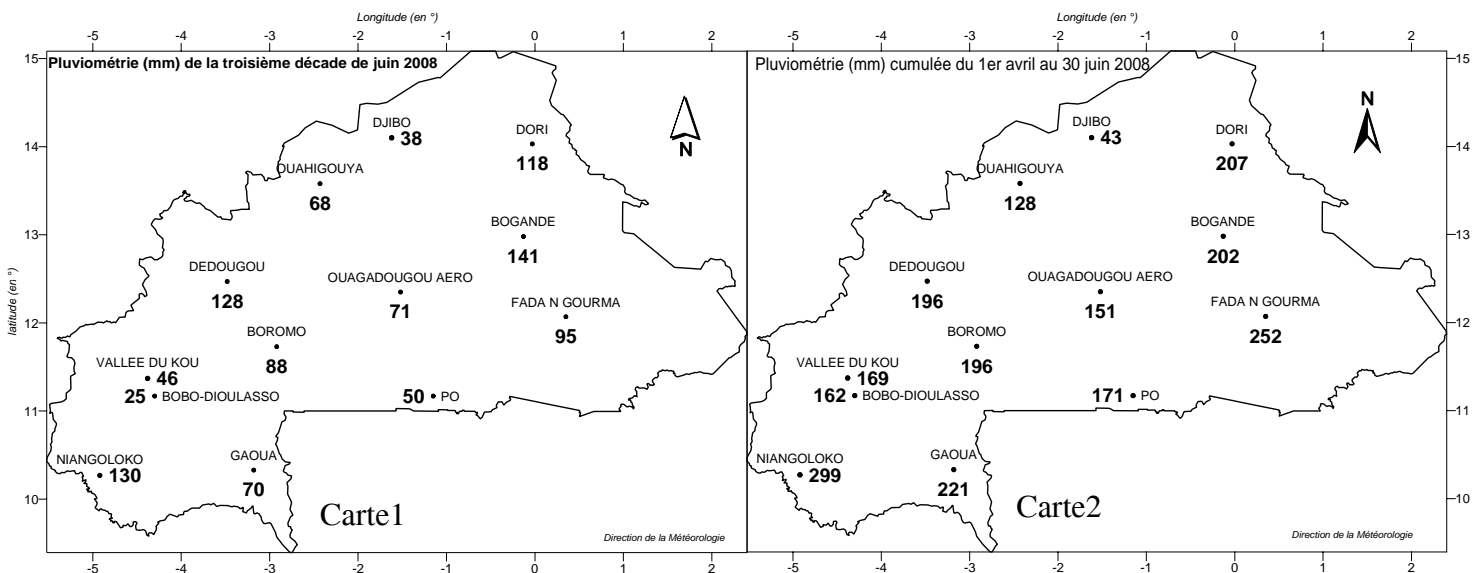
Longitude (en °)
-5 -4 -3 -2 -1 0 1 2

Longitude (en °)
-5 -4 -3 -2 -1 0 1 2

15 14 13 12 11 10
latitude (en °)

Pluviométrie (mm) de la troisième décade de juin 2008

N

DJIBO 38
DORI 118
OUAHIGOUYA 68
BOGANDE 141
DEDOUGOU 128
OUAGADOUGOU AERO 71
FADA N GOURMA 95
BOROMO 88
VALLEE DU KOU 46
25 BOBO-DIOULASSO
50 PO
NIANGOLOKO 130
GAOUA 70

Carte1

Direction de la Météorologie

Pluviométrie (mm) cumulée du 1er avril au 30 juin 2008

N

DJIBO 43
DORI 207
OUAHIGOUYA 128
BOGANDE 202
DEDOUGOU 196
OUAGADOUGOU AERO 151
FADA N GOURMA 252
BOROMO 196
VALLEE DU KOU 169
162 BOBO-DIOULASSO
171 PO
NIANGOLOKO 299
GAOUA 221

Carte2

Direction de la Météorologie

15 14 13 12 11 10